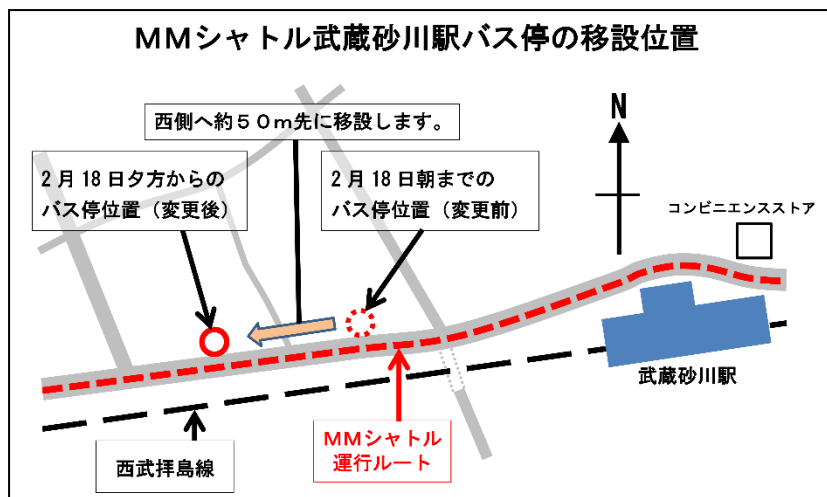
MMシャトル武蔵砂川駅バス停の移設位置

西側へ約５０m先に移設します。

N

2月18日夕方からの
バス停位置（変更後）

2月18日朝までの
バス停位置（変更前）

コンビニエンスストア

武蔵砂川駅

西武拝島線

MMシャトル
運行ルート